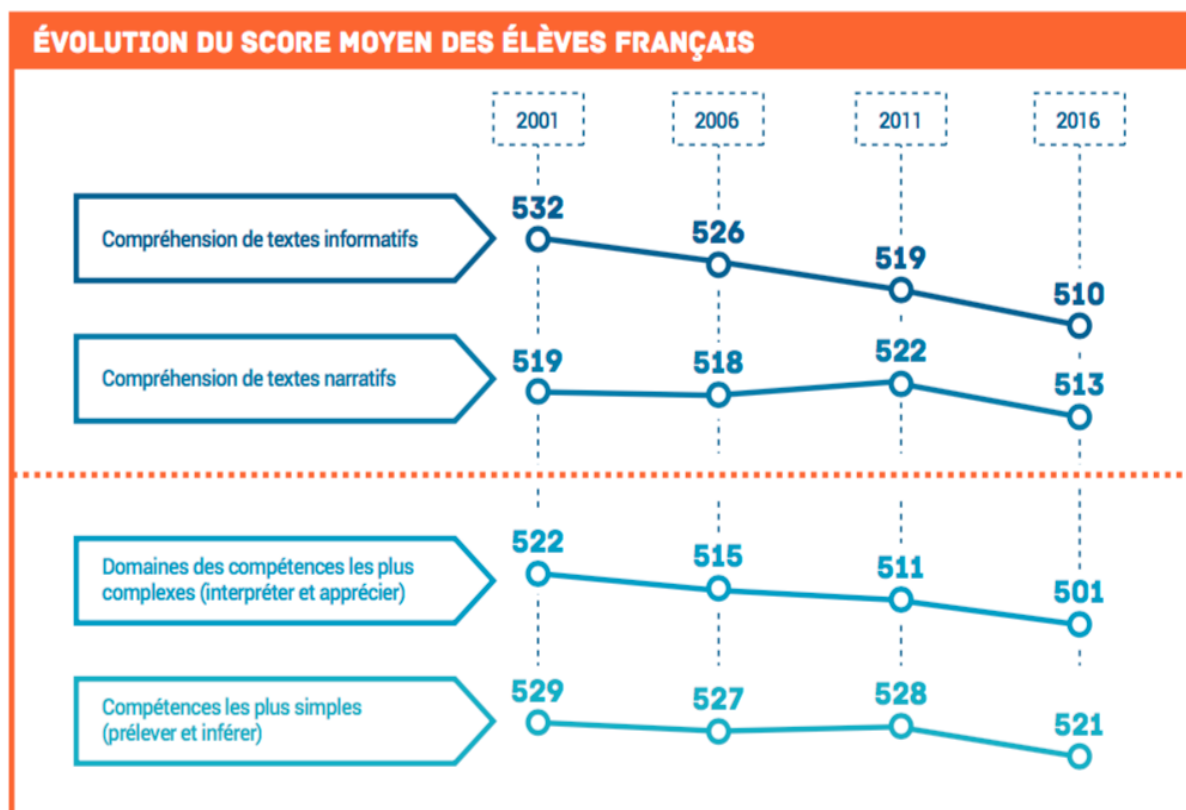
ÉVOLUTION DU SCORE MOYEN DES ÉLÈVES FRANÇAIS

2001
2006
2011
2016

Compréhension de textes informatifs
532
526
519
510

Compréhension de textes narratifs
519
518
522
513

Domaines des compétences les plus complexes (interpréter et apprécier)
522
515
511
501

Compétences les plus simples (prélever et inférer)
529
527
528
521